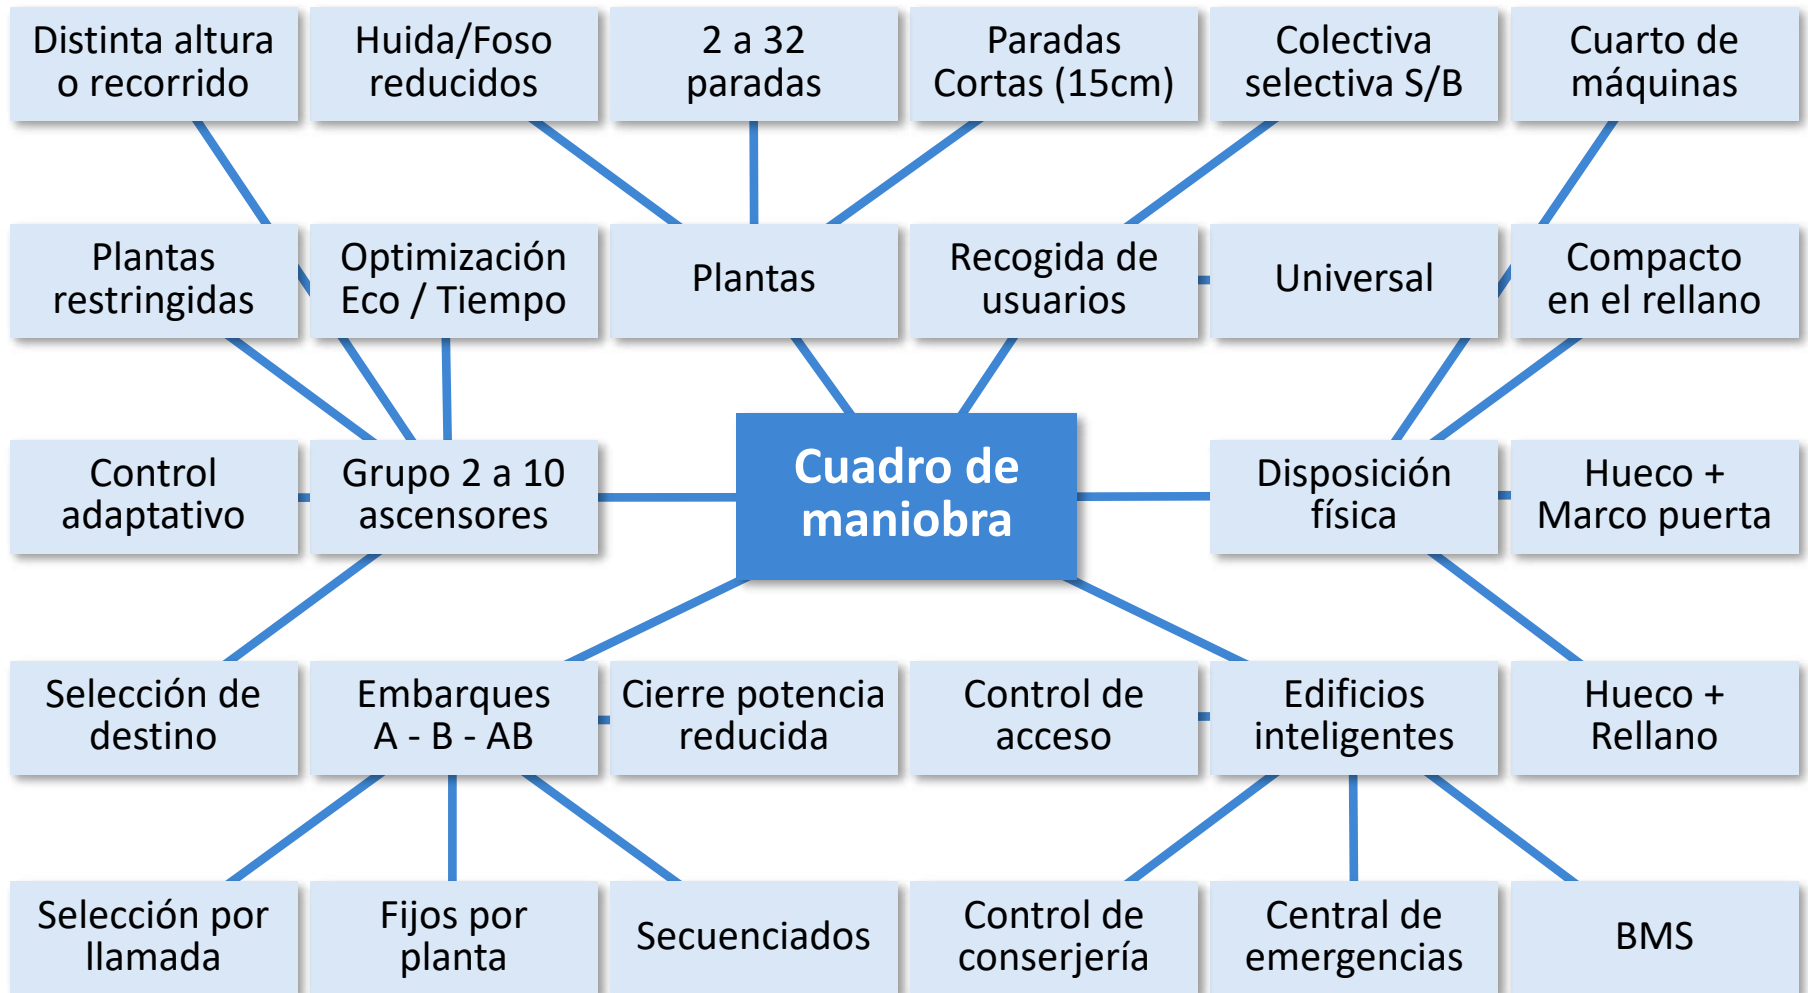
Distinta altura o recorrido

Huida/Foso reducidos

2 a 32 paradas

Paradas Cortas (15cm)

Colectiva selectiva S/B

Cuarto de máquinas

Plantas restringidas

Optimización Eco / Tiempo

Plantas

Recogida de usuarios

Universal

Compacto en el rellano

Control adaptativo

Grupo 2 a 10 ascensores

Cuadro de maniobra

Disposición física

Hueco + Marco puerta

Selección de destino

Embarques A - B - AB

Cierre potencia reducida

Control de acceso

Edificios inteligentes

Hueco + Rellano

Selección por llamada

Fijos por planta

Secuenciados

Control de conserjería

Central de emergencias

BMS